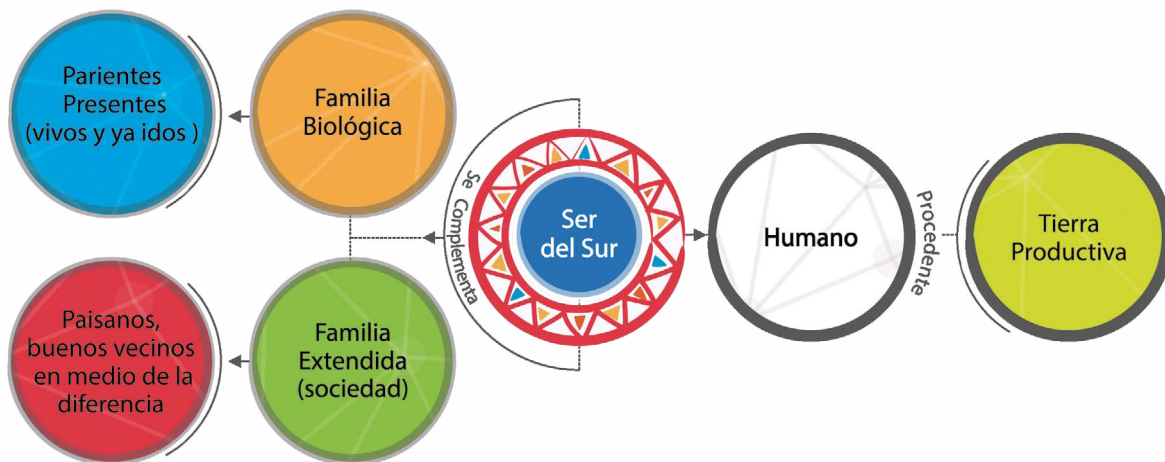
Parientes Presentes (vivos y ya idos )

Familia Biológica

Paisanos, buenos vecinos en medio de la diferencia

Familia Extendida (sociedad)

Se Complementa

Ser del Sur

Humano

Procedente

Tierra Productiva